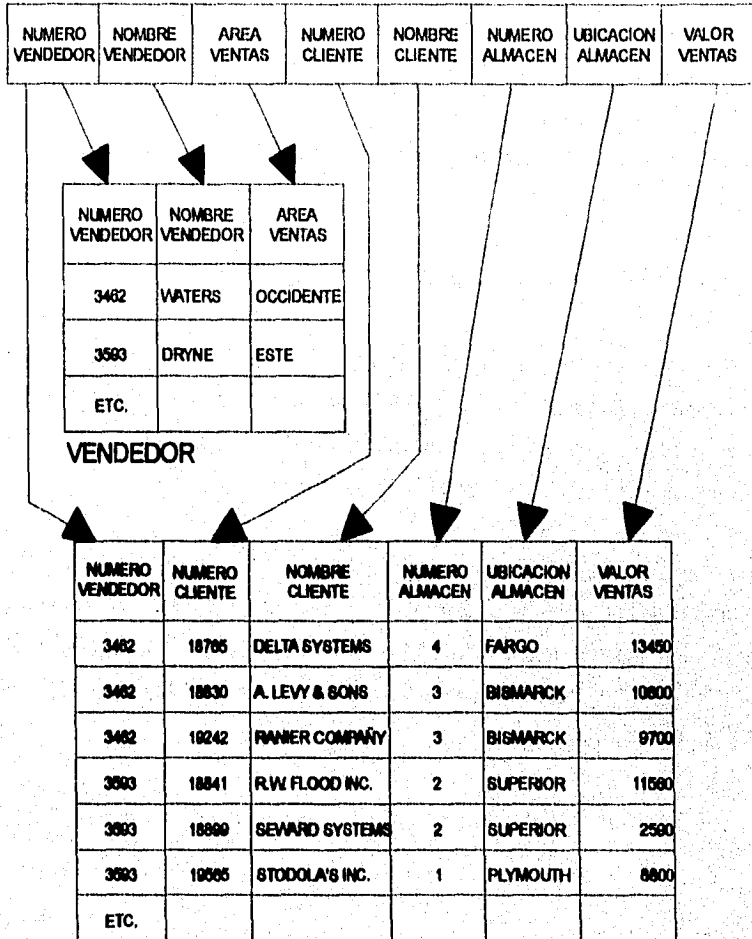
| NUMERO VENDEDOR | NOMBRE VENDEDOR | AREA VENTAS | NUMERO CLIENTE | NOMBRE CLIENTE | NUMERO ALMACEN | UBICACION ALMACEN | VALOR VENTAS |
|---|---|---|---|---|---|---|---|

| NUMERO VENDEDOR | NOMBRE VENDEDOR | AREA VENTAS |
|---|---|---|
| 3462 | WATERS | OCCIDENTE |
| 3593 | DRYNE | ESTE |
| ETC. | | |

VENDEDOR

| NUMERO VENDEDOR | NUMERO CLIENTE | NOMBRE CLIENTE | NUMERO ALMACEN | UBICACION ALMACEN | VALOR VENTAS |
|---|---|---|---|---|---|
| 3462 | 18765 | DELTA SYSTEMS | 4 | FARGO | 13450 |
| 3462 | 18830 | A. LEVY & SONS | 3 | BISMARCK | 10600 |
| 3462 | 19242 | RANIER COMPAÑY | 3 | BISMARCK | 9700 |
| 3593 | 18841 | R.W. FLOOD INC. | 2 | SUPERIOR | 11560 |
| 3593 | 18899 | SEWARD SYSTEMS | 2 | SUPERIOR | 2590 |
| 3593 | 19565 | STODOLA'S INC. | 1 | PLYMOUTH | 8800 |
| ETC. | | | | | |